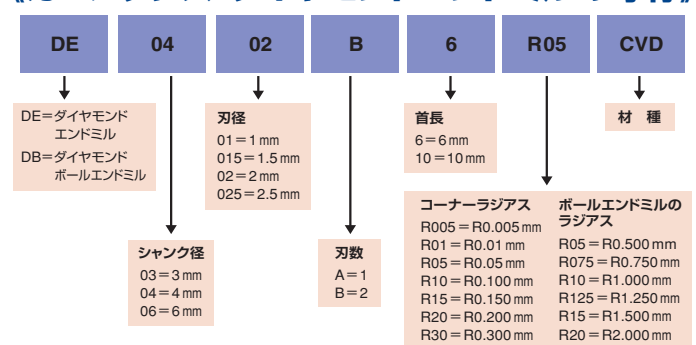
《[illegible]》

DE

04

02

B

6

R05

CVD

DE＝ダイヤモンド エンドミル
DB＝ダイヤモンド ボールエンドミル

刃径
01＝1 mm
015＝1.5 mm
02＝2 mm
025＝2.5 mm

首長
6＝6 mm
10＝10 mm

材　種

シャンク径
03＝3 mm
04＝4 mm
06＝6 mm

刃数
A＝1
B＝2

コーナーラジアス
R005＝R0.005 mm
R01＝R0.01 mm
R05＝R0.05 mm
R10＝R0.100 mm
R15＝R0.150 mm
R20＝R0.200 mm
R30＝R0.300 mm

ボールエンドミルのラジアス
R05＝R0.500 mm
R075＝R0.750 mm
R10＝R1.000 mm
R125＝R1.250 mm
R15＝R1.500 mm
R20＝R2.000 mm